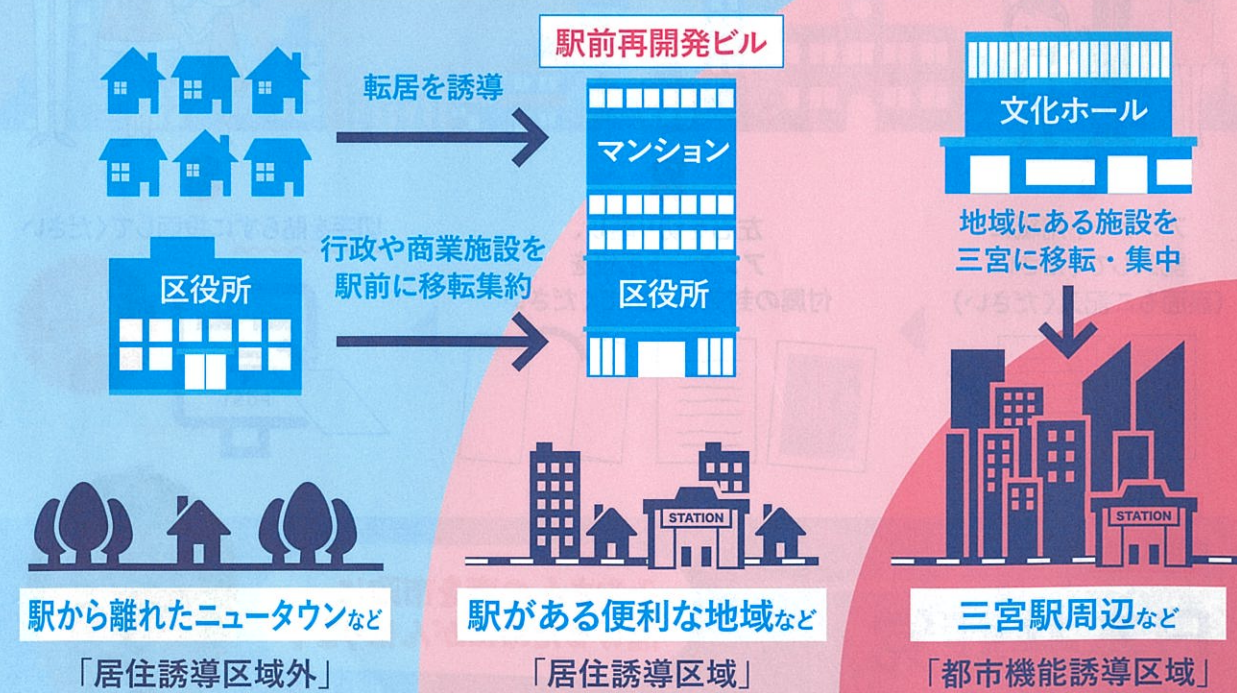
駅前再開発ビル

転居を誘導

マンション

文化ホール

行政や商業施設を駅前に移転集約

区役所

区役所

地域にある施設を三宮に移転・集中

STATION

STATION

駅から離れたニュータウンなど

「居住誘導区域外」

駅がある便利な地域など

「居住誘導区域」

三宮駅周辺など

「都市機能誘導区域」